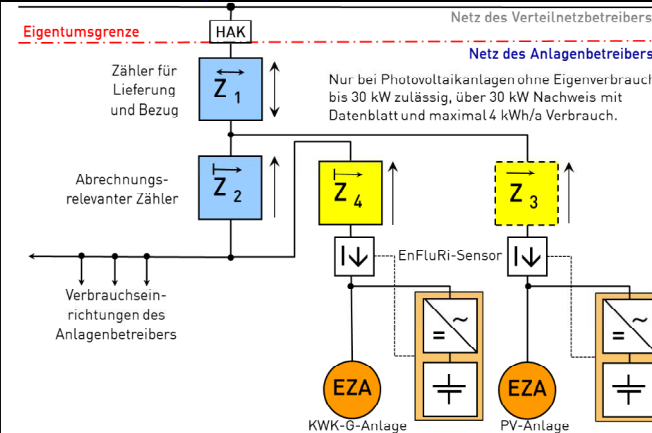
Netz des Verteilnetzbetreibers

Eigentumsgrenze

HAK

Netz des Anlagenbetreibers

Zähler für Lieferung und Bezug

$Z_1$

Nur bei Photovoltaikanlagen ohne Eigenverbrauch bis 30 kW zulässig, über 30 kW Nachweis mit Datenblatt und maximal 4 kWh/a Verbrauch.

Abrechnungs-relevanter Zähler

$Z_2$

$Z_4$

$Z_3$

EnFluRi-Sensor

Verbrauchseinrichtungen des Anlagenbetreibers

EZA

EZA

KWK-G-Anlage

PV-Anlage